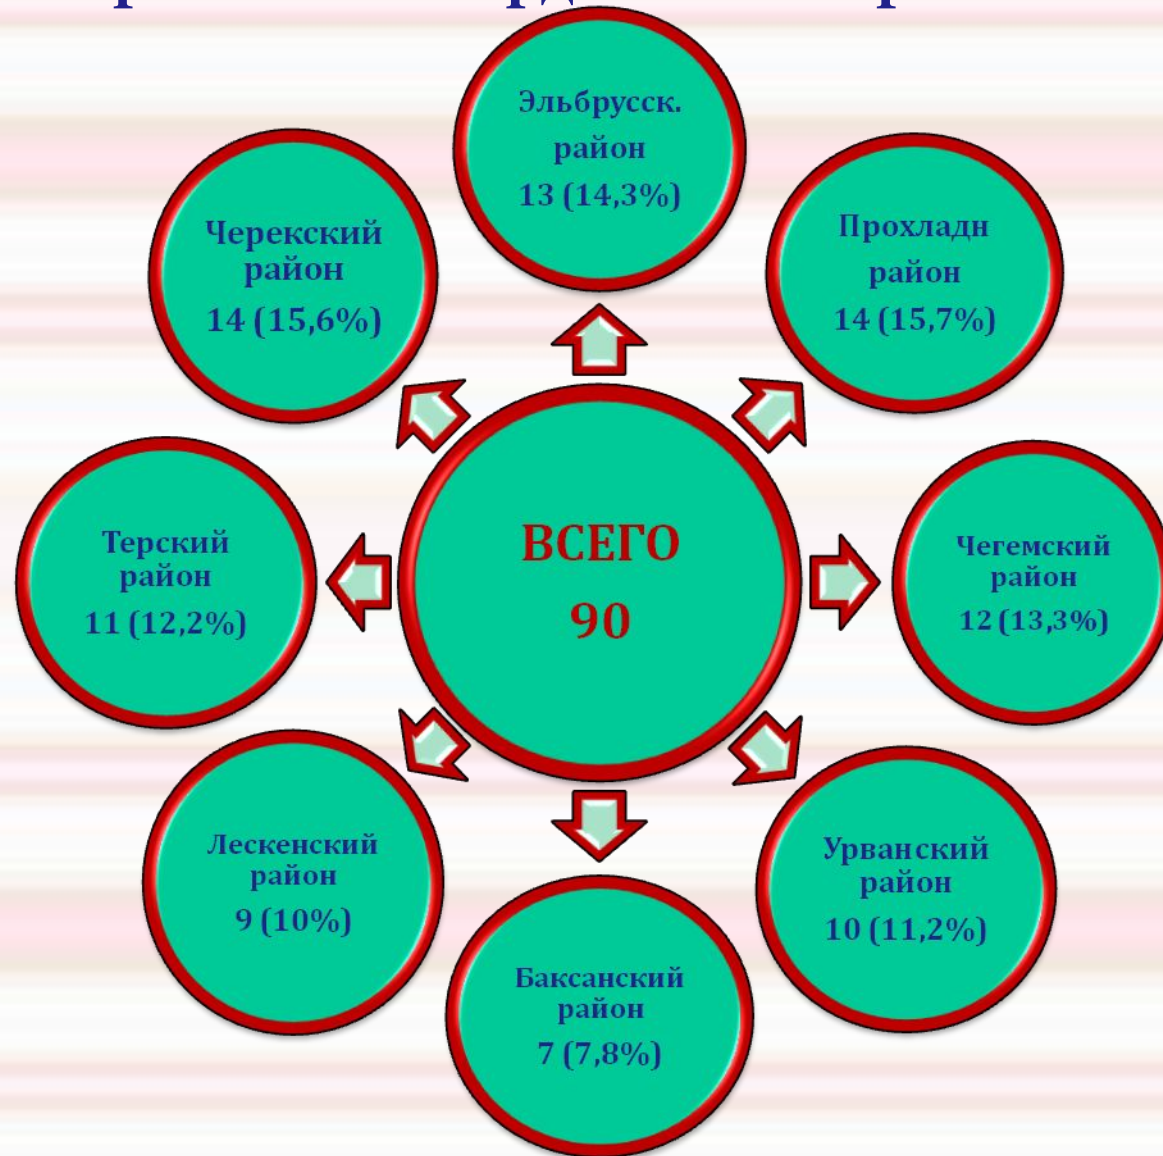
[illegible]

Эльбрусск. район 13 (14,3%)

Черекский район 14 (15,6%)

Прохладн район 14 (15,7%)

Терский район 11 (12,2%)

ВСЕГО 90

Чегемский район 12 (13,3%)

Лескенский район 9 (10%)

Урванский район 10 (11,2%)

Баксанский район 7 (7,8%)